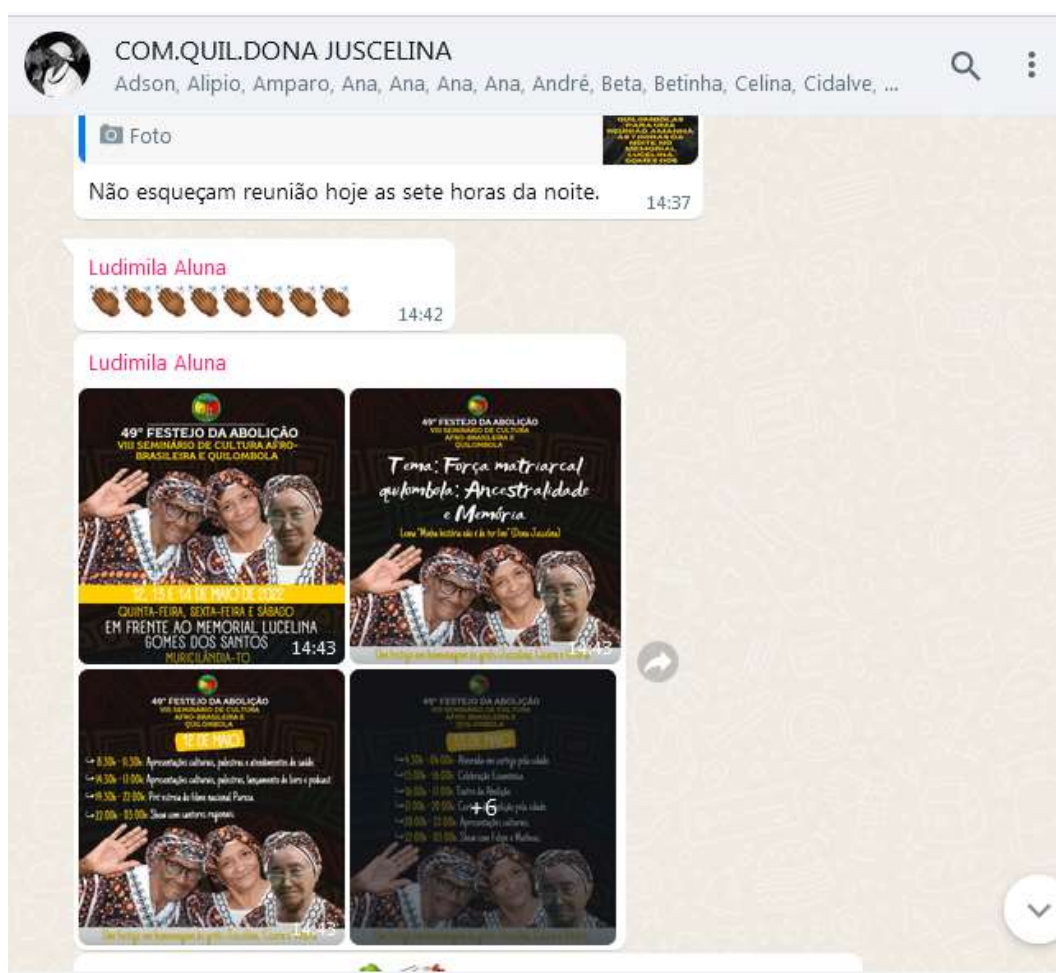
COM.QUIL.DONA JUSCELINA
Adson, Alipio, Amparo, Ana, Ana, Ana, Ana, André, Beta, Betinha, Celina, Cidalve, ...

Foto
QUILOMBOLAS PARA UMA REUNIÃO AMANHÃ ÀS 7 HORAS DA NOITE NO MEMORIAL LUCELINA GOMES DOS
Não esqueçam reunião hoje as sete horas da noite. 14:37

Ludimila Aluna
👏👏👏👏👏👏👏👏 14:42

Ludimila Aluna

49° FESTEJO DA ABOLIÇÃO
VIII SEMINÁRIO DE CULTURA AFRO-BRASILEIRA E QUILOMBOLA
12, 13 E 14 DE MAIO DE 2022
QUINTA-FEIRA, SEXTA-FEIRA E SÁBADO
EM FRENTE AO MEMORIAL LUCELINA GOMES DOS SANTOS
MURICILÂNDIA-TO
14:43

49° FESTEJO DA ABOLIÇÃO
VIII SEMINÁRIO DE CULTURA AFRO-BRASILEIRA E QUILOMBOLA
Tema: Força matriarcal quilombola: Ancestralidade e Memória
Lema "Minha história não é de ter fim" (Dona Juscelina)
Um festejo em homenagem às griôs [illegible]
14:43

49° FESTEJO DA ABOLIÇÃO
VIII SEMINÁRIO DE CULTURA AFRO-BRASILEIRA E QUILOMBOLA
12 DE MAIO
8:30h - 11:30h: Apresentações culturais, palestras e atendimentos de saúde
14:30h - 17:00h: Apresentações culturais, palestras, lançamento de livro e podcast
19:30h - 22:00h: Pré estreia do filme nacional Pureza
22:00h - 03:00h: Show com cantores regionais
Um festejo em homenagem às griôs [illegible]
14:43

49° FESTEJO DA ABOLIÇÃO
VIII SEMINÁRIO DE CULTURA AFRO-BRASILEIRA E QUILOMBOLA
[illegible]
+6